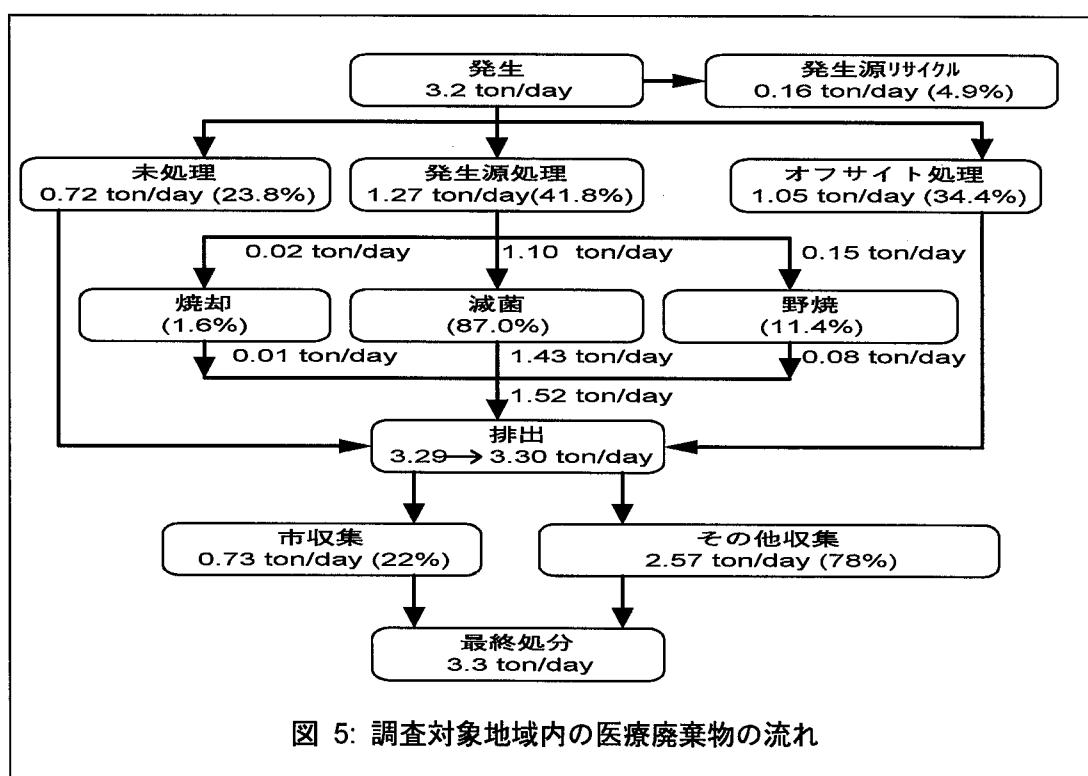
発生
3.2 ton/day

発生源リサイクル
0.16 ton/day (4.9%)

未処理
0.72 ton/day (23.8%)

発生源処理
1.27 ton/day(41.8%)

オフサイト処理
1.05 ton/day (34.4%)

0.02 ton/day

1.10 ton/day

0.15 ton/day

焼却
(1.6%)

滅菌
(87.0%)

野焼
(11.4%)

0.01 ton/day

1.43 ton/day

0.08 ton/day

1.52 ton/day

排出
3.29 → 3.30 ton/day

市収集
0.73 ton/day (22%)

その他収集
2.57 ton/day (78%)

最終処分
3.3 ton/day

図 5: 調査対象地域内の医療廃棄物の流れ